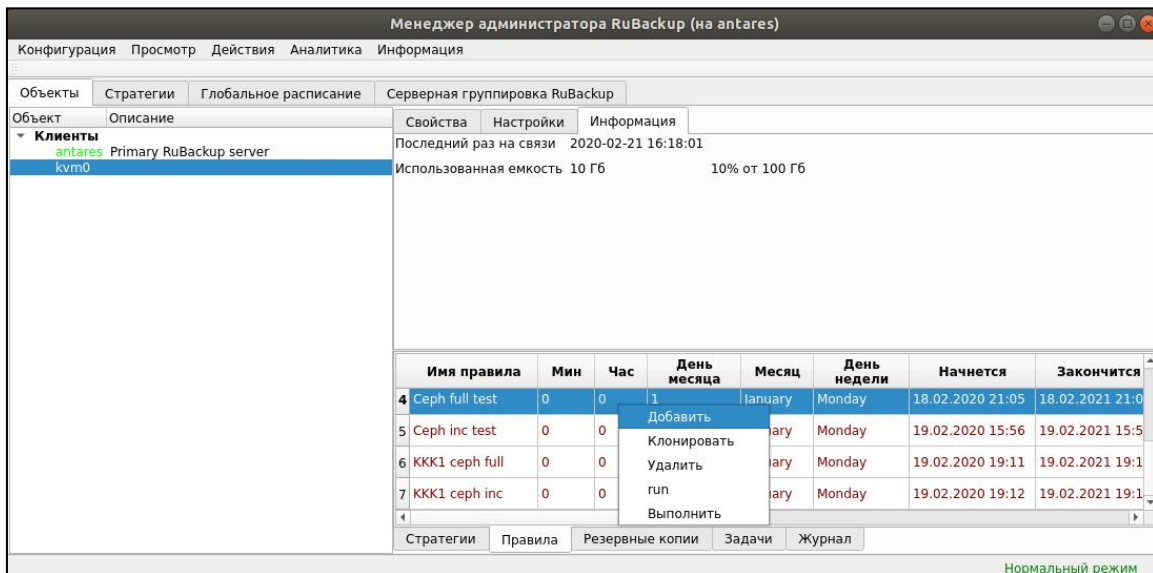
Менеджер администратора RuBackup (на antares)

Конфигурация Просмотр Действия Аналитика Информация

Объекты | Стратегии | Глобальное расписание | Серверная группировка RuBackup

Объект Описание
Клиенты
antares Primary RuBackup server
kvm0

Свойства | Настройки | Информация

Последний раз на связи 2020-02-21 16:18:01

Использованная емкость 10 Гб 10% от 100 Гб

| | Имя правила | Мин | Час | День месяца | Месяц | День недели | Начнется | Закончится |
|---|---|---|---|---|---|---|---|---|
| 4 | Ceph full test | 0 | 0 | 1 | January | Monday | 18.02.2020 21:05 | 18.02.2021 21:0 |
| 5 | Ceph inc test | 0 | 0 | | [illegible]ary | Monday | 19.02.2020 15:56 | 19.02.2021 15:5 |
| 6 | KKK1 ceph full | 0 | 0 | | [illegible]ary | Monday | 19.02.2020 19:11 | 19.02.2021 19:1 |
| 7 | KKK1 ceph inc | 0 | 0 | | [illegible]ary | Monday | 19.02.2020 19:12 | 19.02.2021 19:1 |

Добавить
Клонировать
Удалить
run
Выполнить

Стратегии | Правила | Резервные копии | Задачи | Журнал

Нормальный режим